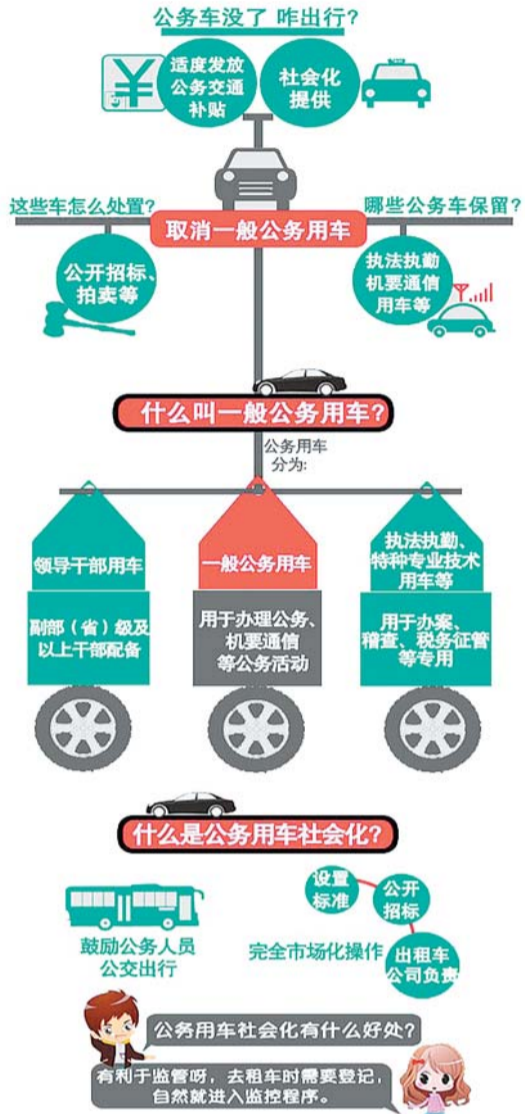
公务车没了 咋出行?

适度发放公务交通补贴

社会化提供

这些车怎么处置?

取消一般公务用车

哪些公务车保留?

公开招标、拍卖等

执法执勤机要通信用车等

什么叫一般公务用车?

公务用车分为:

领导干部用车

副部(省)级及以上干部配备

一般公务用车

用于办理公务、机要通信等公务活动

执法执勤、特种专业技术用车等

用于办案、稽查、税务征管等专用

什么是公务用车社会化?

鼓励公务人员公交出行

设置标准

公开招标

完全市场化操作

出租车公司负责

公务用车社会化有什么好处?

有利于监管呀,去租车时需要登记,自然就进入监控程序。